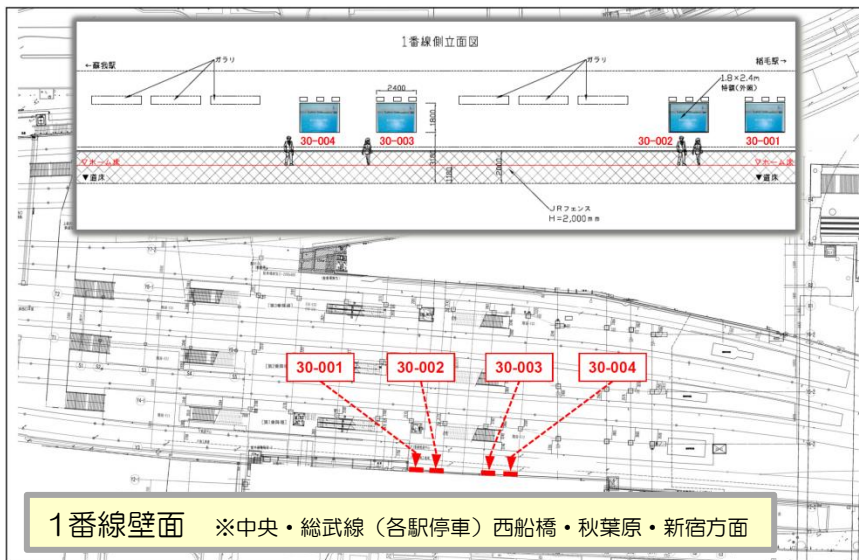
1番線側立面図

←蘇我駅

稲毛駅→

ガラリ

ガラリ

2400

1.8×2.4m
特調(外照)

1800

30-004

30-003

30-002

30-001

ホーム床

ホーム床

▼道床

▼道床

JRフェンス
H=2,000mm

30-001

30-002

30-003

30-004

1番線壁面　※中央・総武線（各駅停車）西船橋・秋葉原・新宿方面